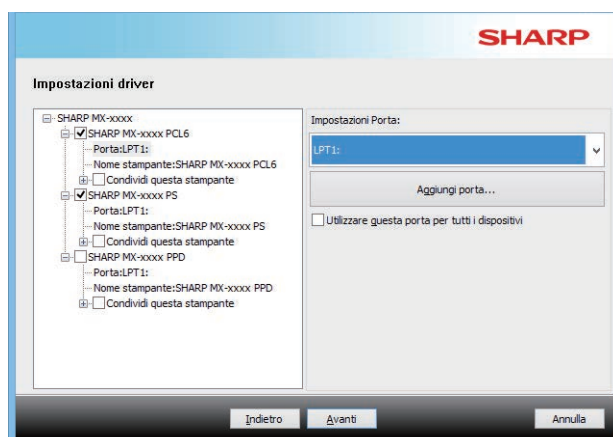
SHARP

Impostazioni driver

SHARP MX-xxxx
SHARP MX-xxxx PCL6
Porta:LPT1:
Nome stampante:SHARP MX-xxxx PCL6
Condividi questa stampante
SHARP MX-xxxx PS
Porta:LPT1:
Nome stampante:SHARP MX-xxxx PS
Condividi questa stampante
SHARP MX-xxxx PPD
Porta:LPT1:
Nome stampante:SHARP MX-xxxx PPD
Condividi questa stampante

Impostazioni Porta:
LPT1:
Aggiungi porta...
Utilizzare questa porta per tutti i dispositivi

Indietro
Avanti
Annulla